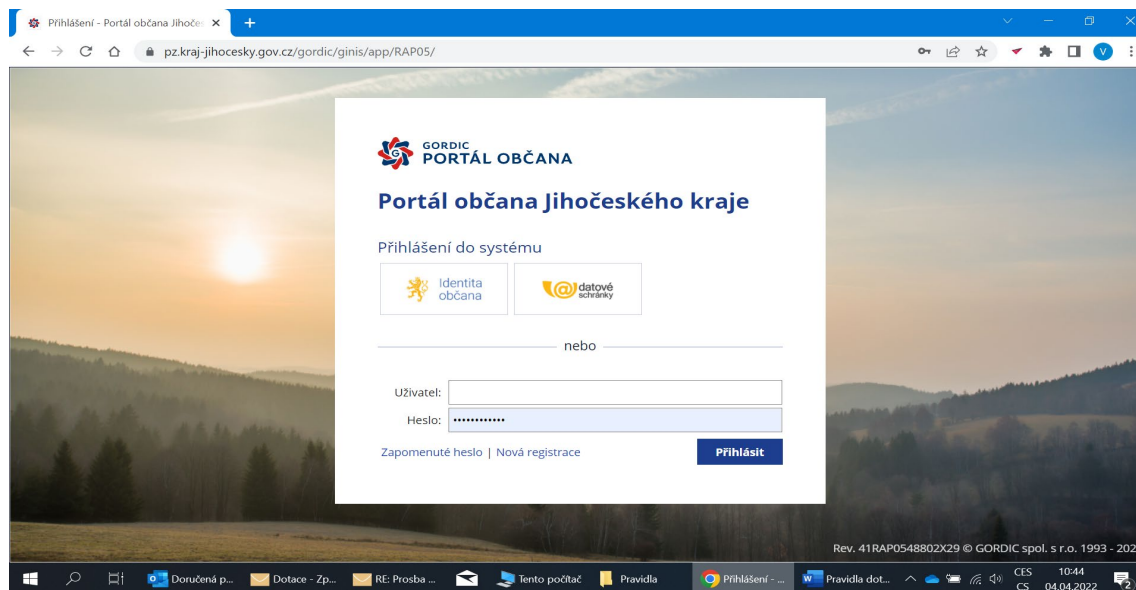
Přihlášení - Portál občana Jihoče ×

pz.kraj-jihocesky.gov.cz/gordic/ginis/app/RAP05/

GORDIC
PORTÁL OBČANA

Portál občana Jihočeského kraje

Přihlášení do systému

Identita občana

datové schránky

nebo

Uživatel:

Heslo: ••••••••••••

Zapomenuté heslo | Nová registrace

Přihlásit

Rev. 41RAP0548802X29 © GORDIC spol. s r.o. 1993 - 202

Doručená p... Dotace - Zp... RE: Prosba ... Tento počítač Pravidla Přihlášení - ... Pravidla dot... CES CS 10:44 04.04.2022